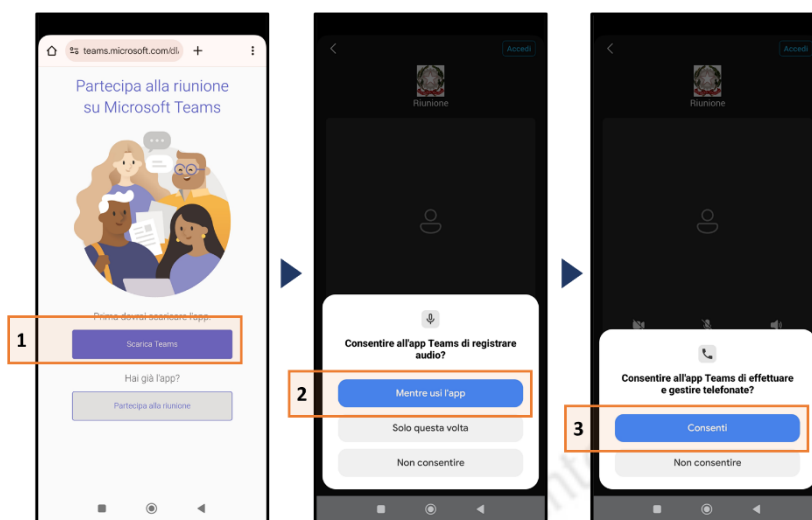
teams.microsoft.com/dl/

Partecipa alla riunione su Microsoft Teams

Prima dovrai scaricare l'app.

1

Scarica Teams

Hai già l'app?

Partecipa alla riunione

Accedi

Riunione

Consentire all'app Teams di registrare audio?

2

Mentre usi l'app

Solo questa volta

Non consentire

Accedi

Riunione

Consentire all'app Teams di effettuare e gestire telefonate?

3

Consenti

Non consentire